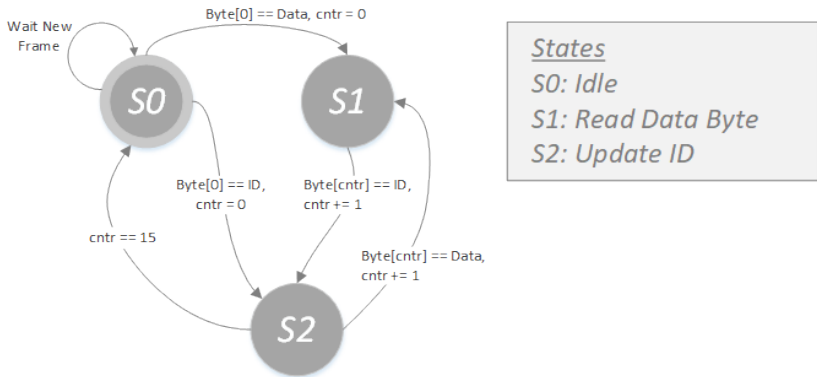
Wait New Frame

Byte[0] == Data, cntr = 0

S0

S1

Byte[0] == ID, cntr = 0

Byte[cntr] == ID, cntr += 1

cntr == 15

Byte[cntr] == Data, cntr += 1

S2

States
S0: Idle
S1: Read Data Byte
S2: Update ID